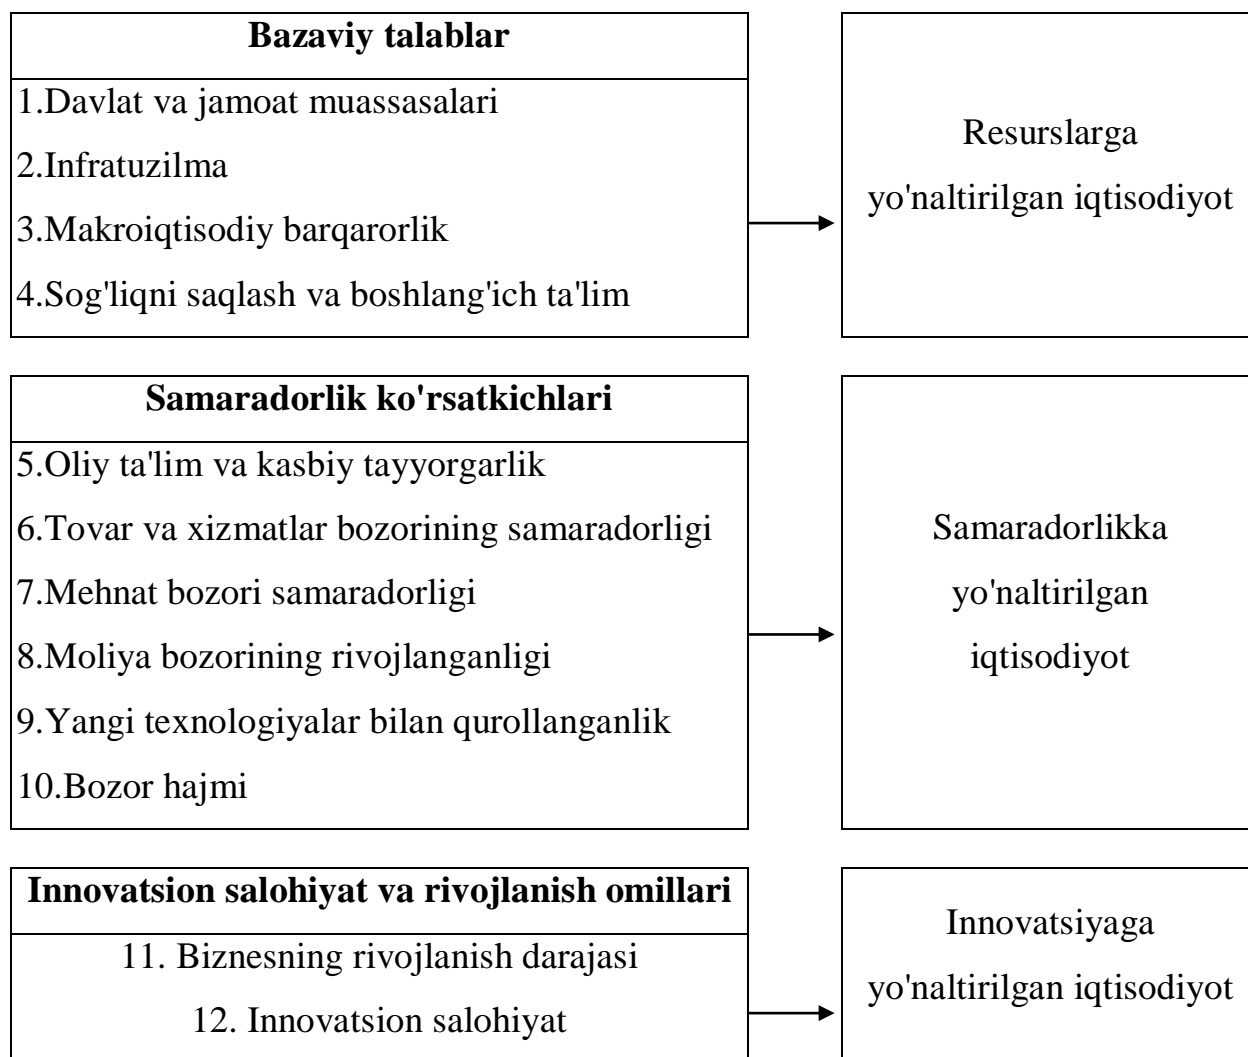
**Bazaviy talablar**

1.Davlat va jamoat muassasalari

2.Infratuzilma

3.Makroiqtisodiy barqarorlik

4.Sog'liqni saqlash va boshlang'ich ta'lim

Resurslarga yo'naltirilgan iqtisodiyot

**Samaradorlik ko'rsatkichlari**

5.Oliy ta'lim va kasbiy tayyorgarlik

6.Tovar va xizmatlar bozorining samaradorligi

7.Mehnat bozori samaradorligi

8.Moliya bozorining rivojlanganligi

9.Yangi texnologiyalar bilan qurollanganlik

10.Bozor hajmi

Samaradorlikka yo'naltirilgan iqtisodiyot

**Innovatsion salohiyat va rivojlanish omillari**

11. Biznesning rivojlanish darajasi

12. Innovatsion salohiyat

Innovatsiyaga yo'naltirilgan iqtisodiyot